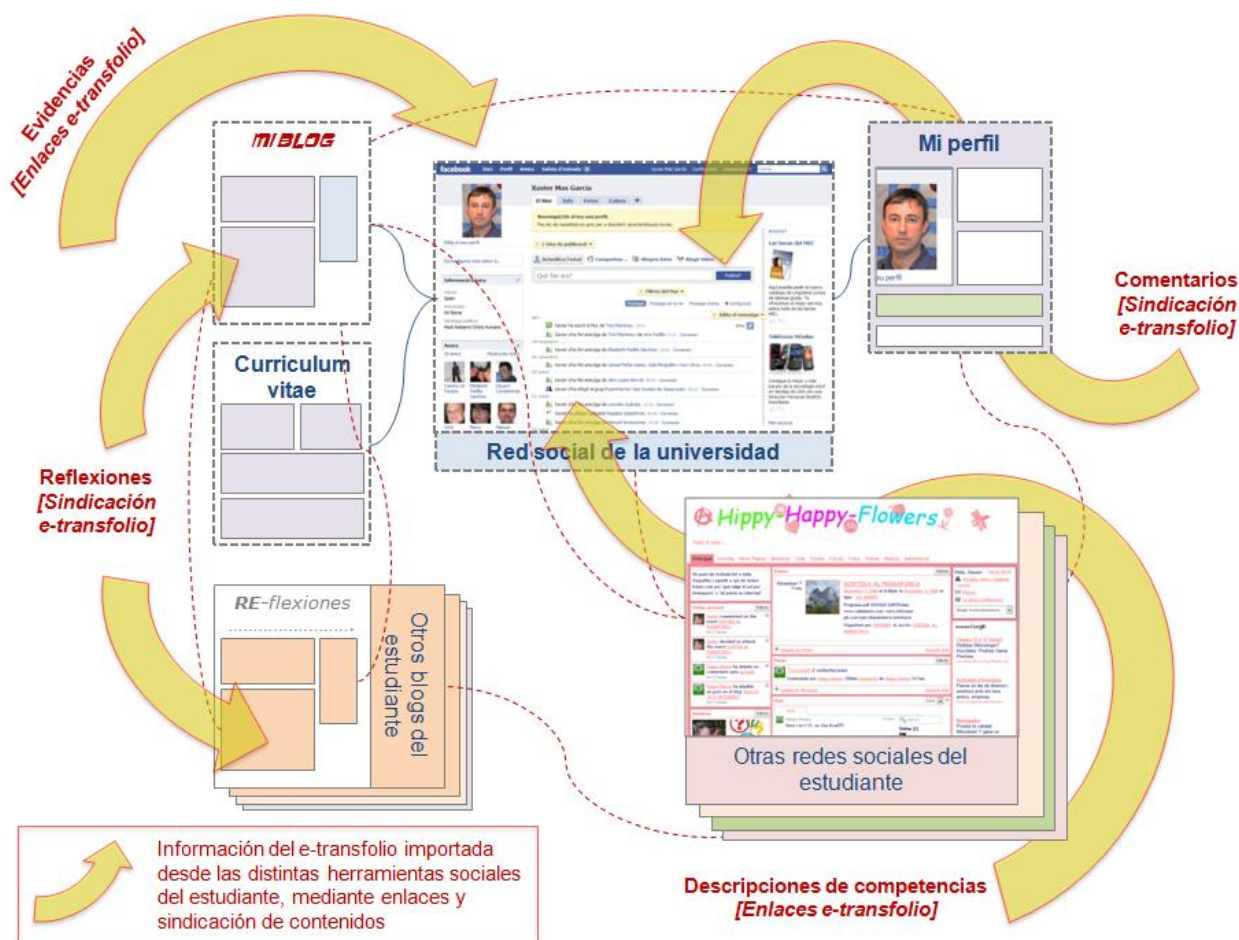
Evidencias
[Enlaces e-transfolio]

MI BLOG

Curriculum vitae

facebook

Xavier Mas García

Qué fas ara?

Red social de la universidad

Mi perfil

su perfil

Comentarios
[Sindicación e-transfolio]

Reflexiones
[Sindicación e-transfolio]

RE-flexiones

Otros blogs del estudiante

Hippy-Happy-Flowers

Otras redes sociales del estudiante

Información del e-transfolio importada desde las distintas herramientas sociales del estudiante, mediante enlaces y sindicación de contenidos

Descripciones de competencias
[Enlaces e-transfolio]